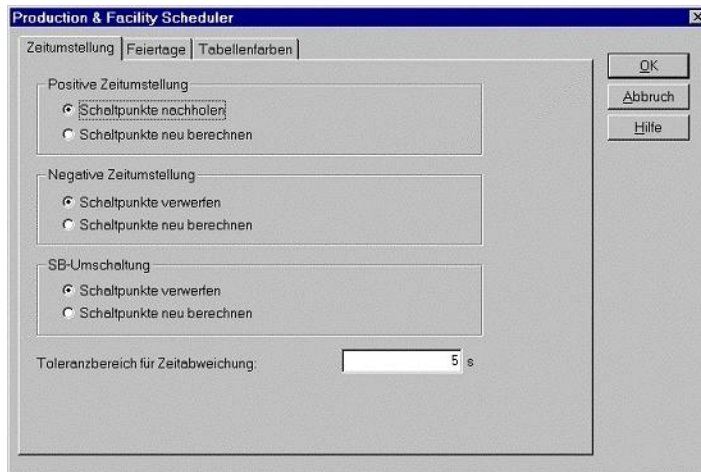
Production & Facility Scheduler

Zeitumstellung | Feiertage | Tabellenfarben

OK
Abbruch
Hilfe

Positive Zeitumstellung
Schaltpunkte nachholen
Schaltpunkte neu berechnen

Negative Zeitumstellung
Schaltpunkte verwerfen
Schaltpunkte neu berechnen

SB-Umschaltung
Schaltpunkte verwerfen
Schaltpunkte neu berechnen

Toleranzbereich für Zeitabweichung: 5 s